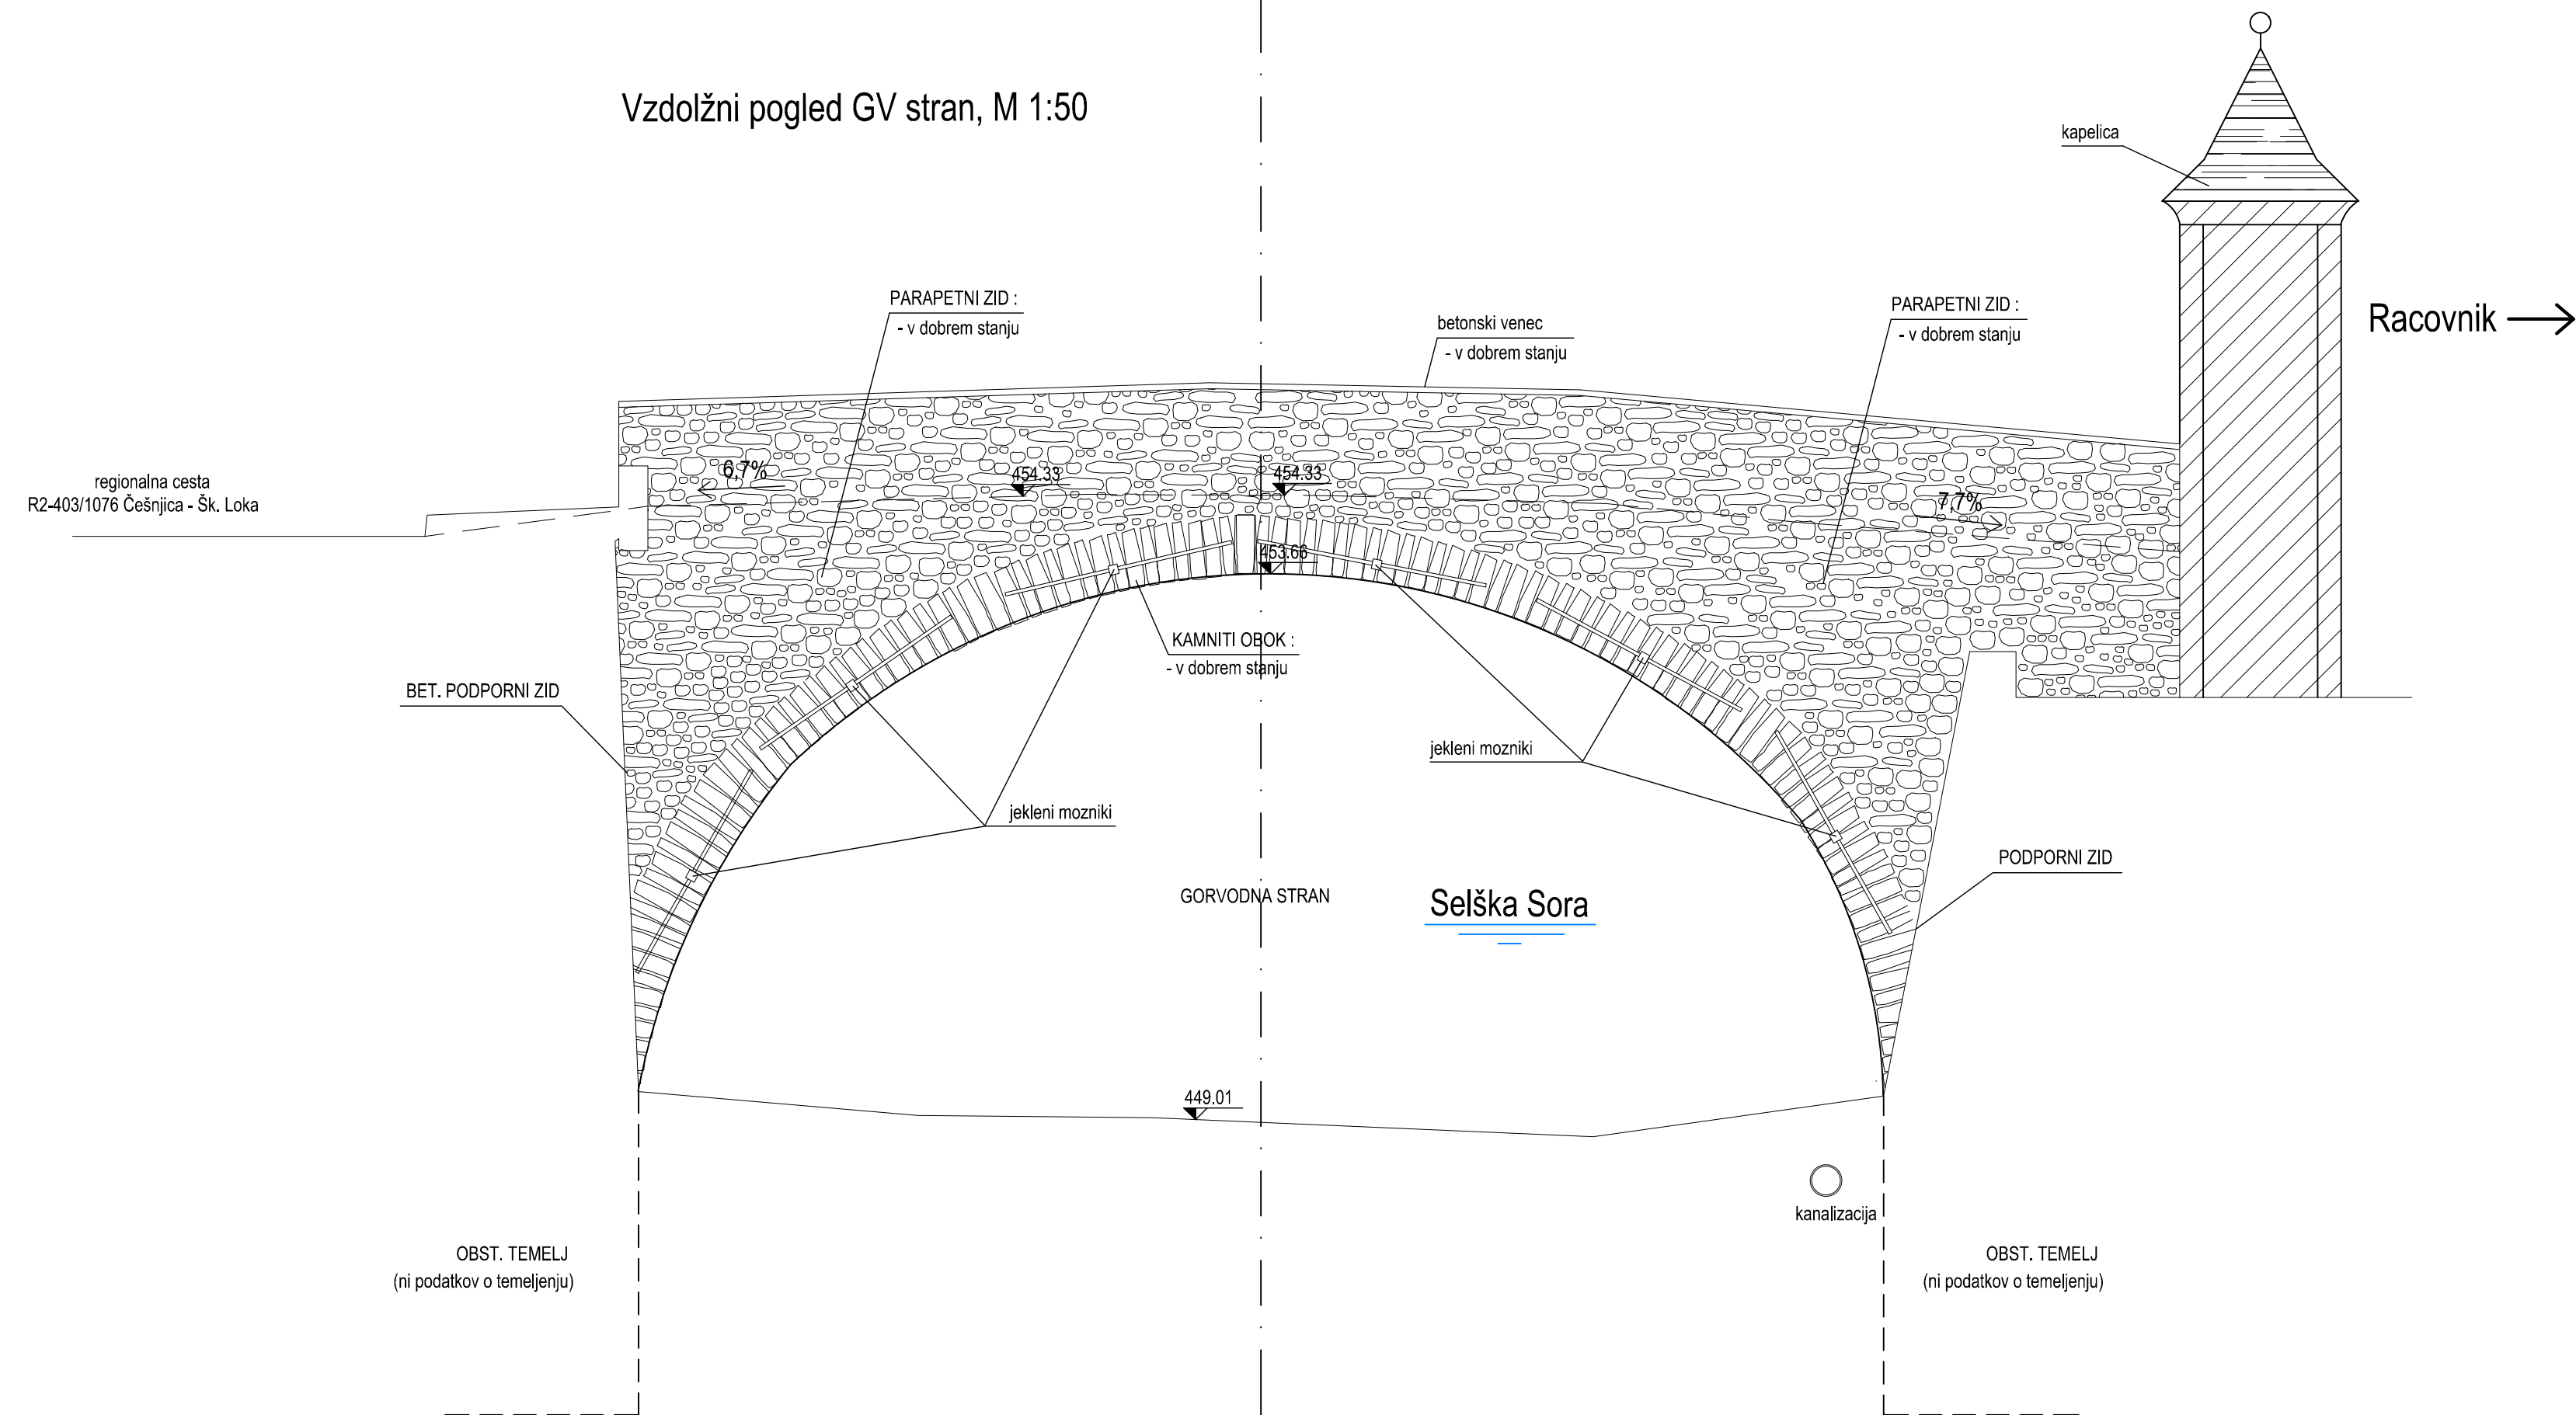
Vzdolžni pogled GV stran, M 1:50

kapelica

Racovnik

PARAPETNI ZID :
- v dobrem stanju

betonski venec
- v dobrem stanju

PARAPETNI ZID :
- v dobrem stanju

regionalna cesta
R2-403/1076 Češnjica - Šk. Loka

6,7%

454.33

454.33

453.66

7,7%

KAMNITI OBOK :
- v dobrem stanju

BET. PODPORNI ZID

jekleni mozniki

jekleni mozniki

PODPORNI ZID

GORVODNA STRAN

Selška Sora

449.01

kanalizacija

OBST. TEMELJ
(ni podatkov o temeljenju)

OBST. TEMELJ
(ni podatkov o temeljenju)